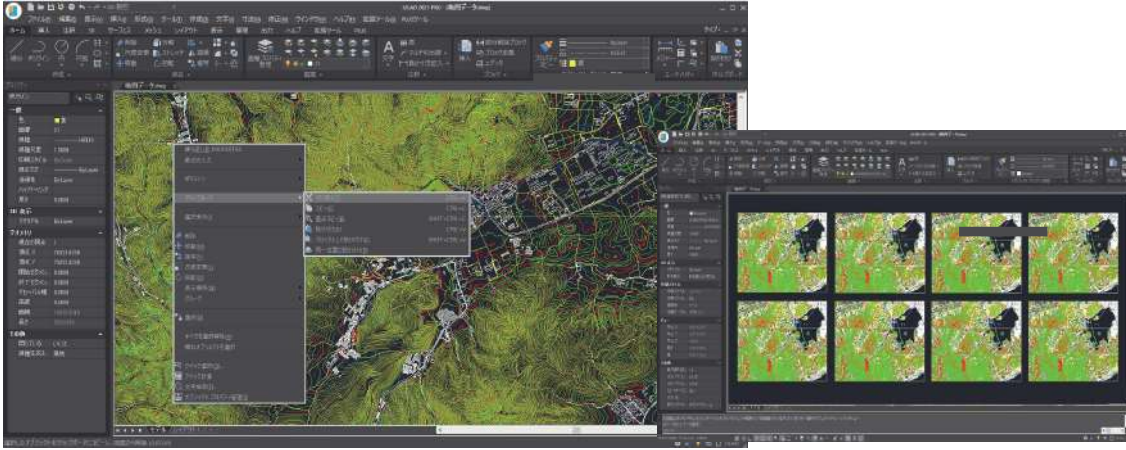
ファイル(F) 編集(E) 表示(V) 挿入(I) 形式(O) ツール(T) 作図(D) 寸法(N) 修正(M) ウィンドウ(W) ヘルプ(H) 拡張ツール(X)

ホーム 挿入 注釈 3D サーフェス メッシュ レイアウト 表示 管理 出力 ヘルプ 拡張ツール

文字

挿入

プロパティ

一般

色

画層

3D 表示

ジオメトリ

その他

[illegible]